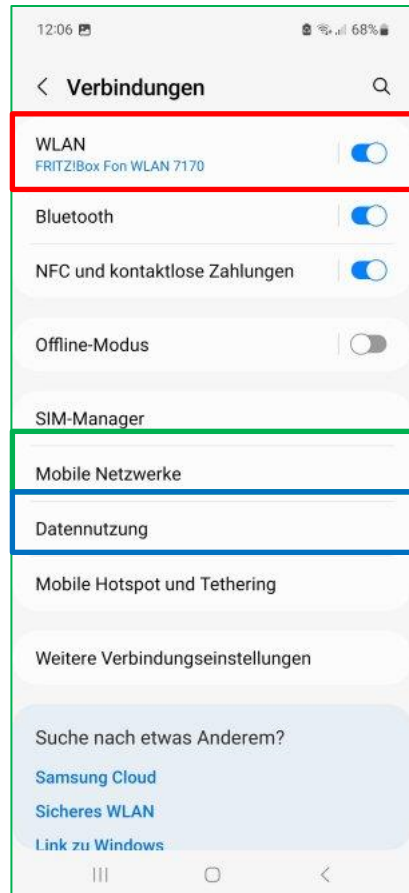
12:06 68%

< Verbindungen

WLAN
FRITZ!Box Fon WLAN 7170

Bluetooth

NFC und kontaktlose Zahlungen

Offline-Modus

SIM-Manager

Mobile Netzwerke

Datennutzung

Mobile Hotspot und Tethering

Weitere Verbindungseinstellungen

Suche nach etwas Anderem?

Samsung Cloud

Sicheres WLAN

Link zu Windows